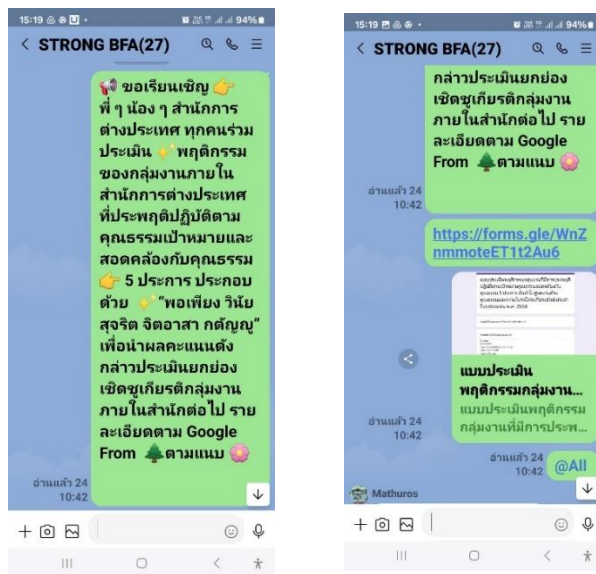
15:19 94%

< STRONG BFA(27)

ขอเรียนเชิญ พี่ ๆ น้อง ๆ สำนักการต่างประเทศ ทุกคนร่วมประเมิน พฤติกรรมของกลุ่มงานภายในสำนักการต่างประเทศที่ประพฤติปฏิบัติตามคุณธรรมเป้าหมายและสอดคล้องกับคุณธรรม 5 ประการ ประกอบด้วย "พอเพียง วินัย สุจริต จิตอาสา กตัญญู" เพื่อนำผลคะแนนดังกล่าวประเมินยกย่องเชิดชูเกียรติกลุ่มงานภายในสำนักต่อไป รายละเอียดตาม Google From ตามแนบ

อ่านแล้ว 24
10:42

15:19 94%

< STRONG BFA(27)

กล่าวประเมินยกย่องเชิดชูเกียรติกลุ่มงานภายในสำนักต่อไป รายละเอียดตาม Google From ตามแนบ

อ่านแล้ว 24
10:42

https://forms.gle/WnZnmmoteET1t2Au6

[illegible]

แบบประเมินพฤติกรรมกลุ่มงาน...
แบบประเมินพฤติกรรมกลุ่มงานที่มีการประพ...

อ่านแล้ว 24
10:42

อ่านแล้ว 24
10:42
@All

Mathuros